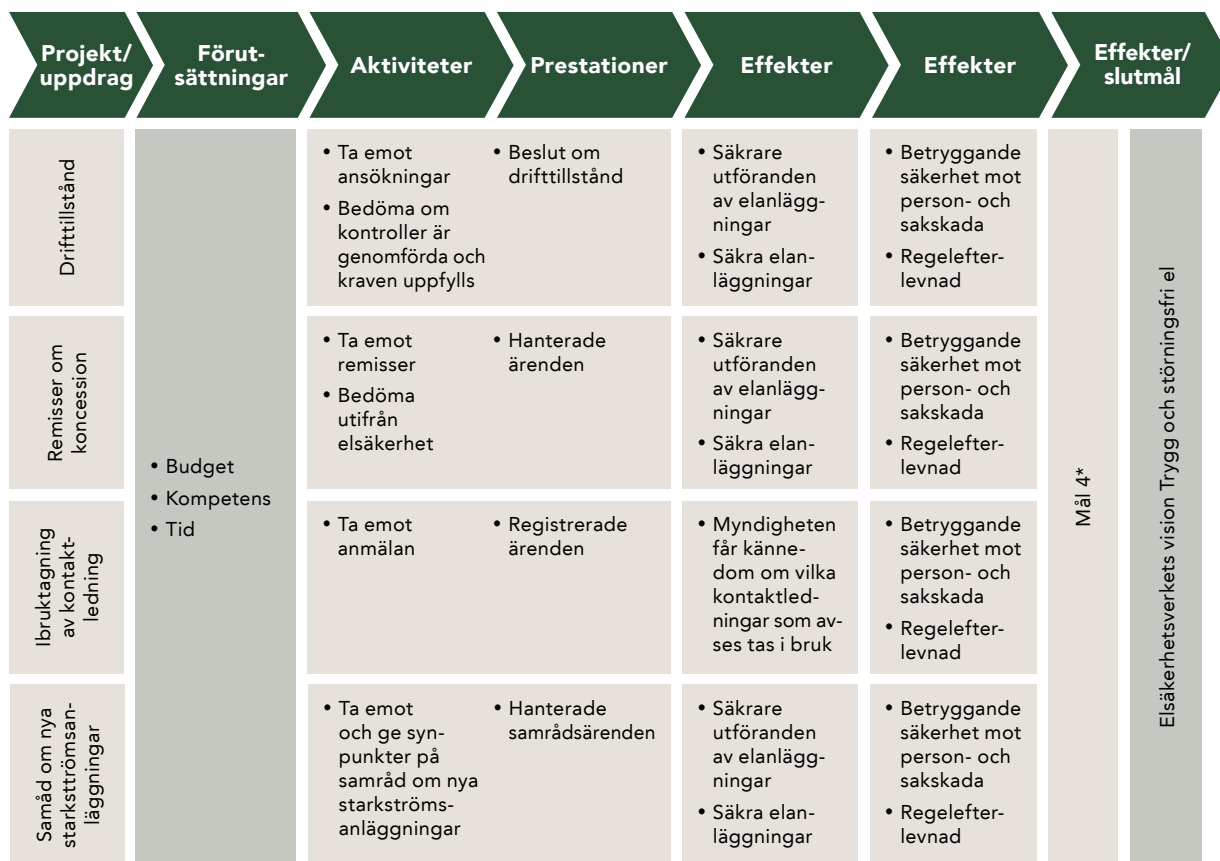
| Projekt/ uppdrag | Förutsättningar | Aktiviteter | Prestationer | Effekter | Effekter | Effekter/ slutmål |
|---|---|---|---|---|---|---|
| Drifttillstånd | • Budget • Kompetens • Tid | • Ta emot ansökningar • Bedöma om kontroller är genomförda och kraven uppfylls | • Beslut om drifttillstånd | • Säkrare utföranden av elanläggningar • Säkra elanläggningar | • Betryggande säkerhet mot person- och sakskada • Regelefterlevnad | Mål 4* / Elsäkerhetsverkets vision Trygg och störningsfri el |
| Remisser om koncession | | • Ta emot remisser • Bedöma utifrån elsäkerhet | • Hanterade ärenden | • Säkrare utföranden av elanläggningar • Säkra elanläggningar | • Betryggande säkerhet mot person- och sakskada • Regelefterlevnad | |
| Ibruktagning av kontaktledning | | • Ta emot anmälan | • Registrerade ärenden | • Myndigheten får kännedom om vilka kontaktledningar som avses tas i bruk | • Betryggande säkerhet mot person- och sakskada • Regelefterlevnad | |
| Samåd om nya starksttrömsanläggningar | | • Ta emot och ge synpunkter på samråd om nya starkströmsanläggningar | • Hanterade samrådsärenden | • Säkrare utföranden av elanläggningar • Säkra elanläggningar | • Betryggande säkerhet mot person- och sakskada • Regelefterlevnad | |